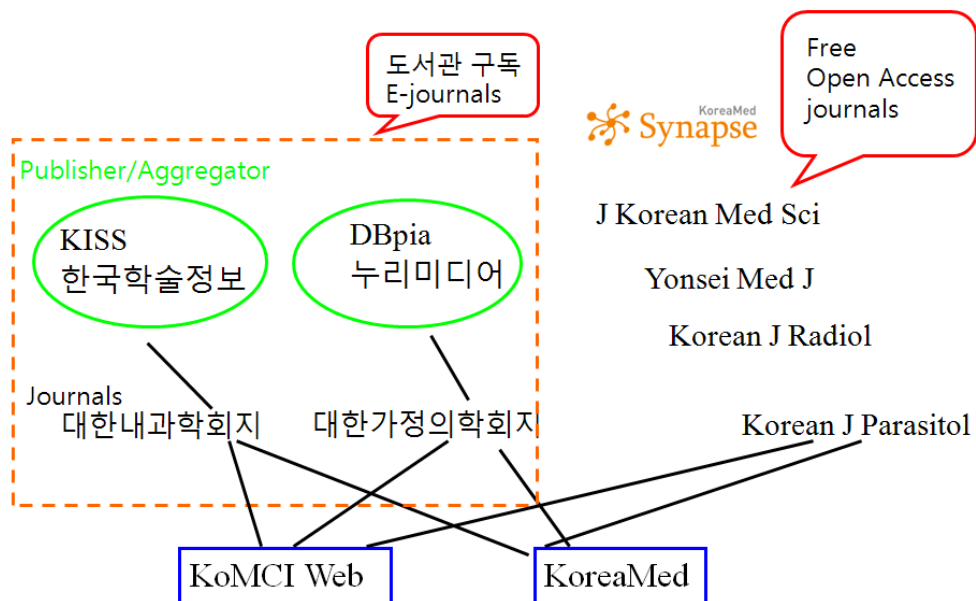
도서관 구독
E-journals

Free
Open Access
journals

KoreaMed
Synapse

Publisher/Aggregator

KISS
한국학술정보

DBpia
누리미디어

J Korean Med Sci

Yonsei Med J

Korean J Radiol

Journals
대한내과학회지

대한가정의학회지

Korean J Parasitol

KoMCI Web

KoreaMed